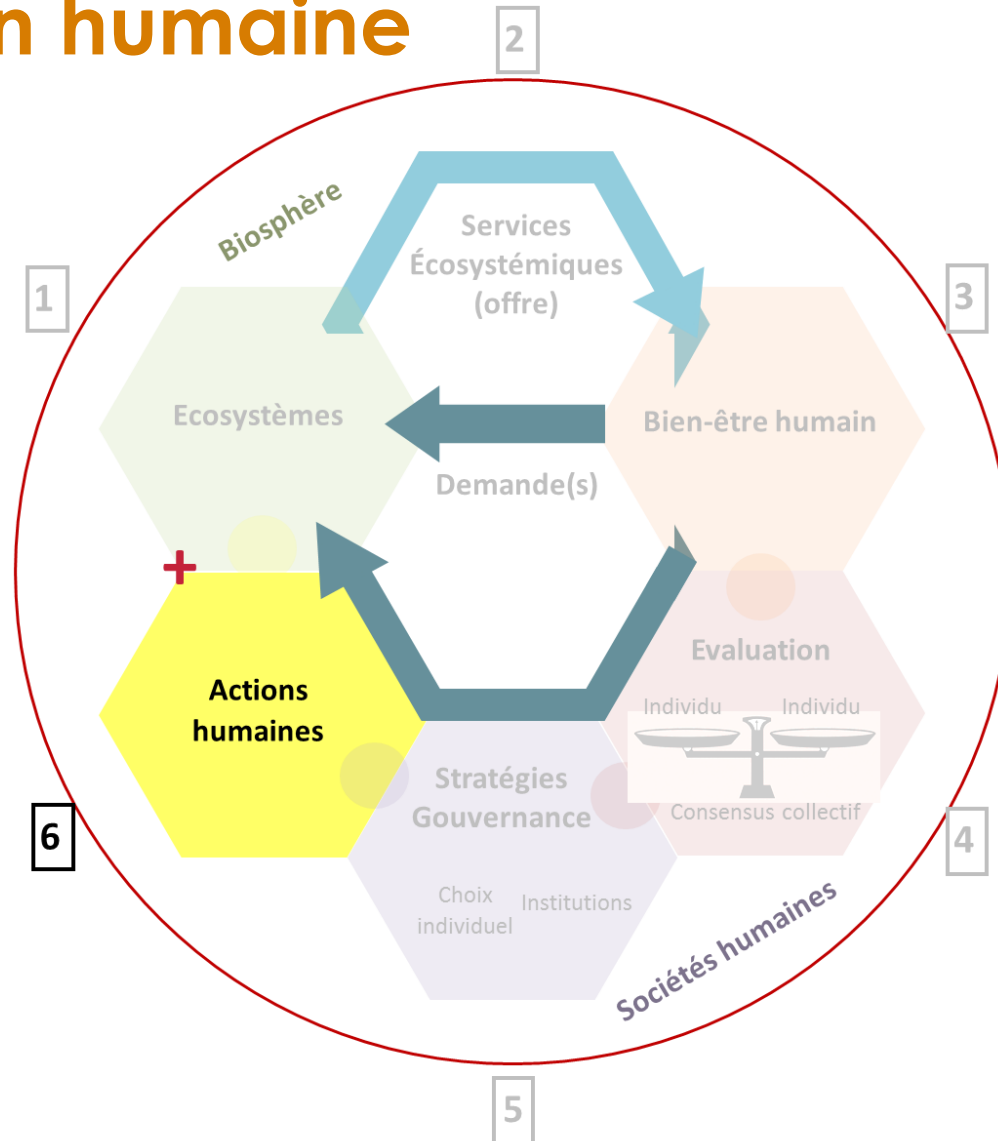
n humaine

2

Biosphère

1

Services Écosystémiques (offre)

3

Ecosystèmes

Bien-être humain

Demande(s)

+

Actions humaines

Evaluation

Individu

Individu

Stratégies Gouvernance

Consensus collectif

6

4

Choix individuel

Institutions

Sociétés humaines

5